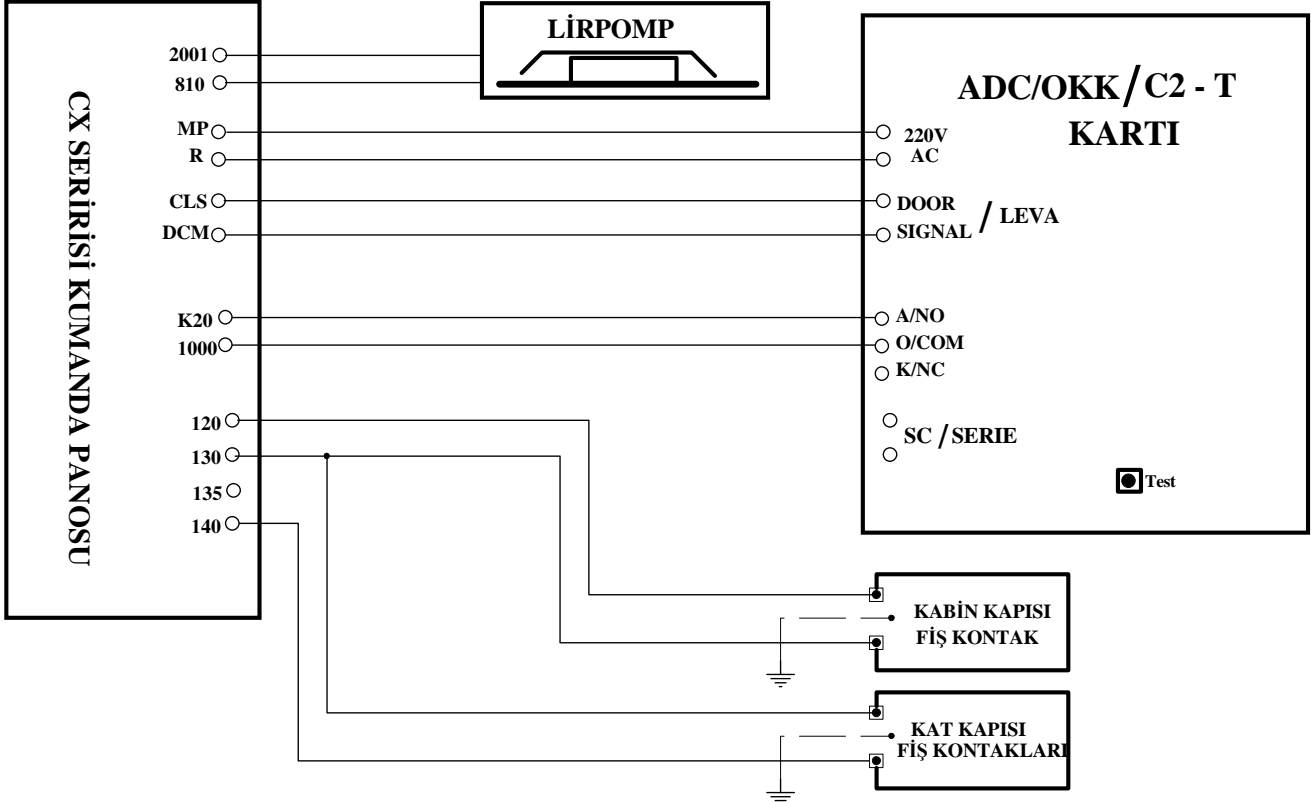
CX SERİRİSİ KUMANDA PANOSU

2001
810
MP
R
CLS
DCM
K20
1000
120
130
135
140

LİRPOMP

ADC/OKK / C2 - T
KARTI

220V
AC
DOOR
SIGNAL / LEVA
A/NO
O/COM
K/NC
SC / SERIE
Test

KABİN KAPISI
FİŞ KONTAK

KAT KAPISI
FİŞ KONTAKLARI